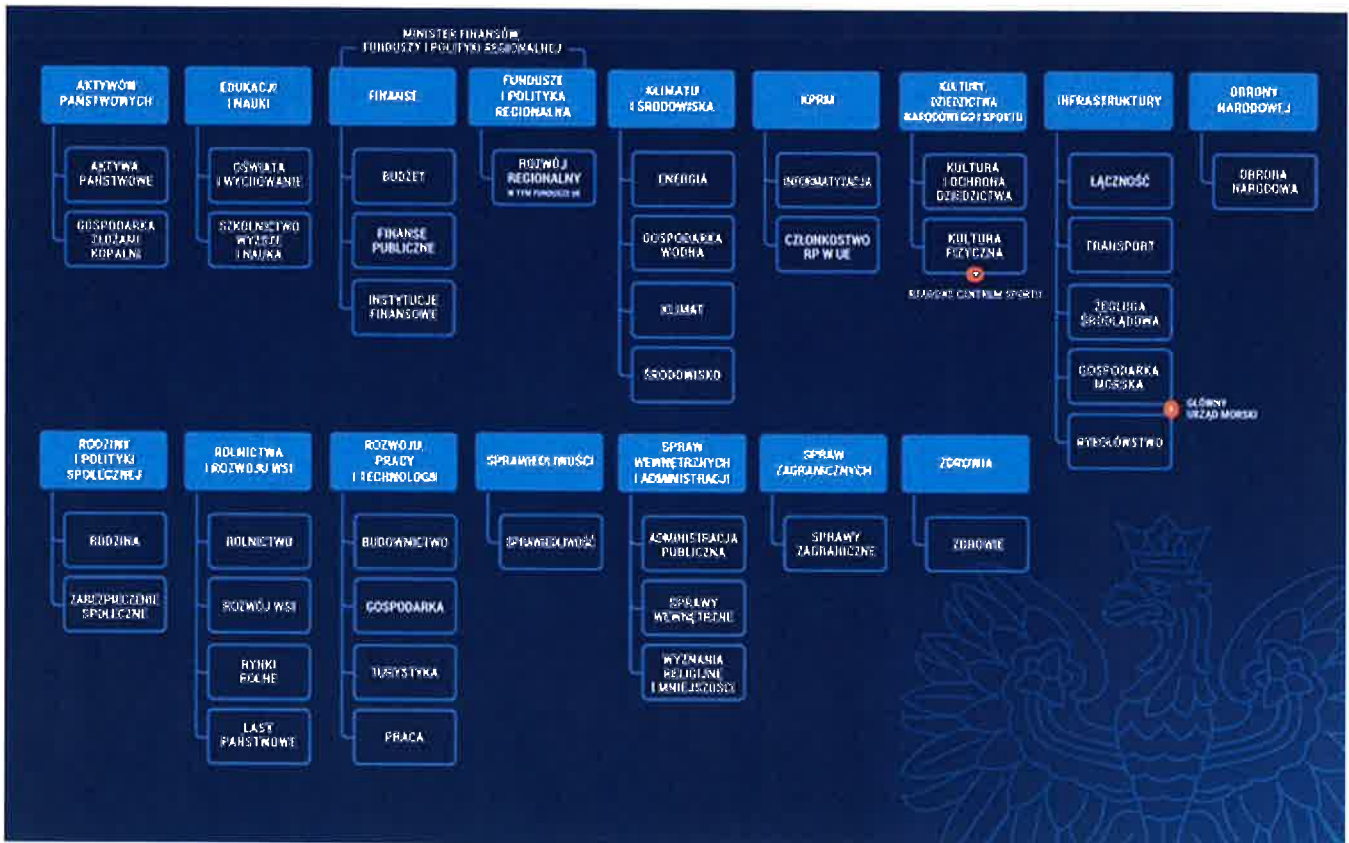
MINISTER FINANSÓW, FUNDUSZY I POLITYKI REGIONALNEJ

AKTYWÓW PAŃSTWOWYCH

AKTYWA PAŃSTWOWE

GOSPODARKA ZŁOŻAMI KOPALIN

EDUKACJI I NAUKI

OŚWIATA I WYCHOWANIE

SZKOLNICTWO WYŻSZE I NAUKA

FINANSE

BUDŻET

FINANSE PUBLICZNE

INSTYTUCJE FINANSOWE

FUNDUSZE I POLITYKA REGIONALNA

ROZWÓJ REGIONALNY W TYM FUNDUSZE UE

KLIMATU I ŚRODOWISKA

ENERGIA

GOSPODARKA WODNA

KLIMAT

ŚRODOWISKO

KPRM

INFORMATYZACJA

CZŁONKOSTWO RP W UE

KULTURY, DZIEDZICTWA NARODOWEGO I SPORTU

KULTURA I OCHRONA DZIEDZICTWA

KULTURA FIZYCZNA

NARODOWE CENTRUM SPORTU

INFRASTRUKTURY

ŁĄCZNOŚĆ

TRANSPORT

ŻEGLUGA ŚRÓDLĄDOWA

GOSPODARKA MORSKA

RYBOŁÓWSTWO

GŁÓWNY URZĄD MORSKI

OBRONY NARODOWEJ

OBRONA NARODOWA

RODZINY I POLITYKI SPOŁECZNEJ

RODZINA

ZABEZPIECZENIE SPOŁECZNE

ROLNICTWA I ROZWOJU WSI

ROLNICTWO

ROZWÓJ WSI

RYNKI ROLNE

LASY PAŃSTWOWE

ROZWOJU, PRACY I TECHNOLOGII

BUDOWNICTWO

GOSPODARKA

TURYSTYKA

PRACA

SPRAWIEDLIWOŚCI

SPRAWIEDLIWOŚĆ

SPRAW WEWNĘTRZNYCH I ADMINISTRACJI

ADMINISTRACJA PUBLICZNA

SPRAWY WEWNĘTRZNE

WYZNANIA RELIGIJNE I MNIEJSZOŚCI

SPRAW ZAGRANICZNYCH

SPRAWY ZAGRANICZNE

ZDROWIA

ZDROWIE